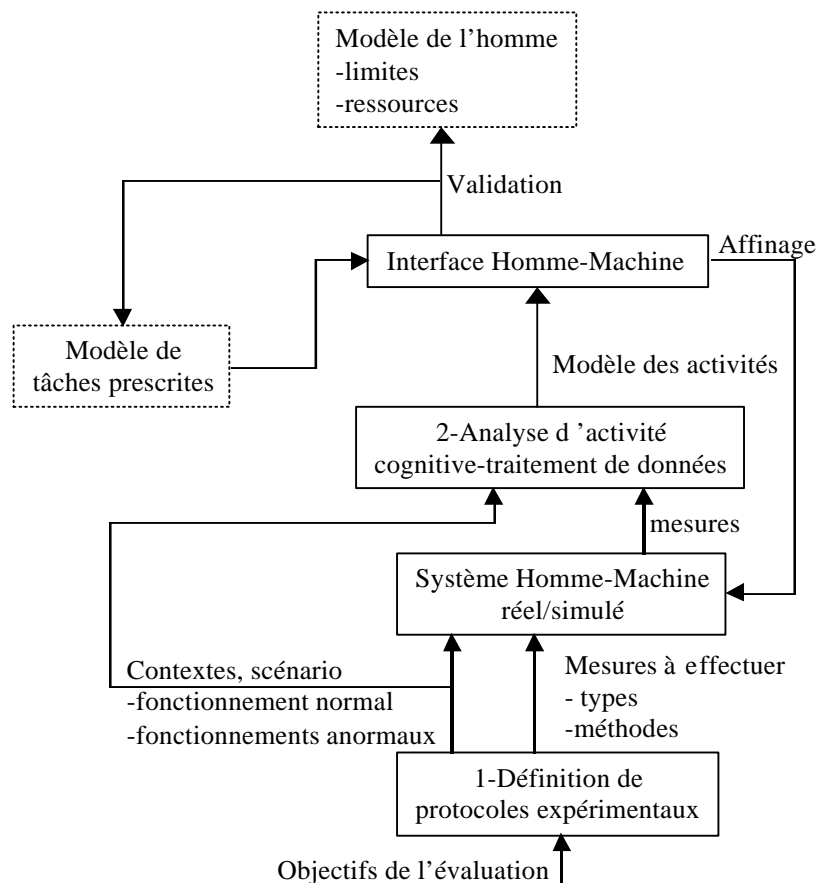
Modèle de l'homme
-limites
-ressources

Validation

Interface Homme-Machine

Affinage

Modèle de tâches prescrites

Modèle des activités

2-Analyse d 'activité cognitive-traitement de données

mesures

Système Homme-Machine réel/simulé

Contextes, scénario
-fonctionnement normal
-fonctionnements anormaux

Mesures à effectuer
- types
-méthodes

1-Définition de protocoles expérimentaux

Objectifs de l'évaluation